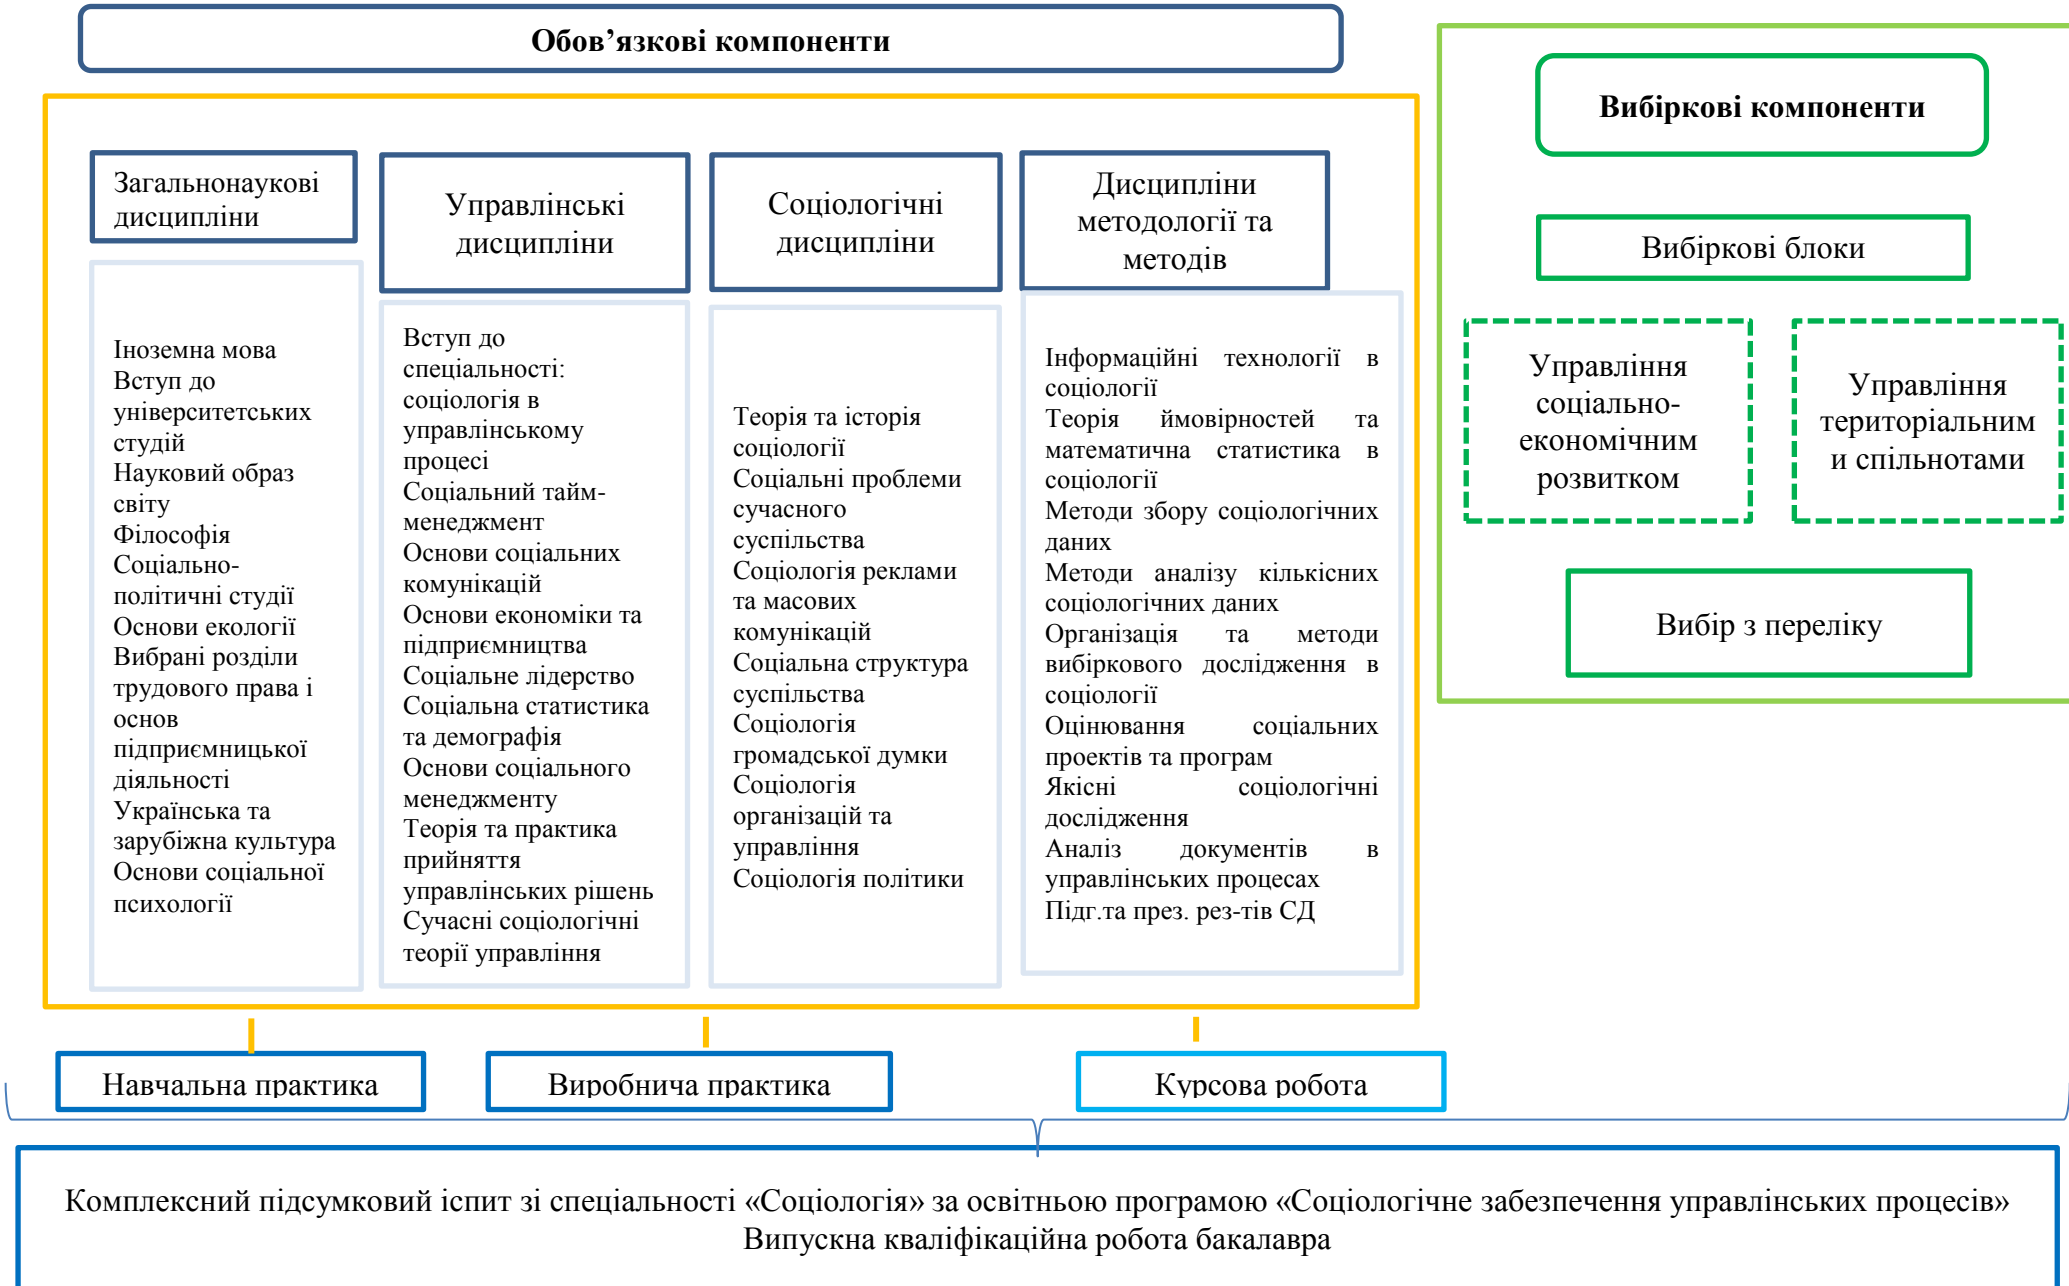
Обов’язкові компоненти

Загальнонаукові дисципліни

Іноземна мова
Вступ до університетських студій
Науковий образ світу
Філософія
Соціально-політичні студії
Основи екології
Вибрані розділи трудового права і основ підприємницької діяльності
Українська та зарубіжна культура
Основи соціальної психології

Управлінські дисципліни

Вступ до спеціальності: соціологія в управлінському процесі
Соціальний тайм-менеджмент
Основи соціальних комунікацій
Основи економіки та підприємництва
Соціальне лідерство
Соціальна статистика та демографія
Основи соціального менеджменту
Теорія та практика прийняття управлінських рішень
Сучасні соціологічні теорії управління

Соціологічні дисципліни

Теорія та історія соціології
Соціальні проблеми сучасного суспільства
Соціологія реклами та масових комунікацій
Соціальна структура суспільства
Соціологія громадської думки
Соціологія організацій та управління
Соціологія політики

Дисципліни методології та методів

Інформаційні технології в соціології
Теорія ймовірностей та математична статистика в соціології
Методи збору соціологічних даних
Методи аналізу кількісних соціологічних даних
Організація та методи вибіркового дослідження в соціології
Оцінювання соціальних проектів та програм
Якісні соціологічні дослідження
Аналіз документів в управлінських процесах
Підг.та през. рез-тів СД

Вибіркові компоненти

Вибіркові блоки

Управління соціально-економічним розвитком

Управління територіальним и спільнотами

Вибір з переліку

Навчальна практика

Виробнича практика

Курсова робота

Комплексний підсумковий іспит зі спеціальності «Соціологія» за освітньою програмою «Соціологічне забезпечення управлінських процесів»
Випускна кваліфікаційна робота бакалавра